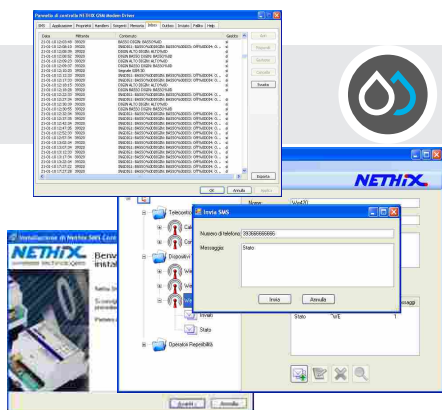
Pannello di controllo NETHIX GSM Modem Driver

SMS Applicazione Proprietà Numberi Segnali Memoria Inbox Outbox Inviare Politica Help

| Data | Mittente | Contenuto | Qualità |
|---|---|---|---|
| 23-01-10 12:03:00 | 39320 | BASSO OSGN BASSO%00 | |
| 23-01-10 12:08:10 | 39320 | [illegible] | |
| 23-01-10 12:09:17 | 39320 | OSGN ALTO OSGN ALTO%00 | |
| 23-01-10 12:09:20 | 39320 | OSGN BASSO OSGN BASSO%00 | |
| 23-01-10 12:09:42 | 39320 | OSGN ALTO OSGN ALTO%00 | |
| 23-01-10 12:09:57 | 39320 | OSGN BASSO OSGN BASSO%00 | |
| 23-01-10 12:10:20 | 39320 | Segnale 0001/8 | |
| 23-01-10 12:11:22 | 39320 | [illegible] | |
| 23-01-10 12:13:02 | 39320 | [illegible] | |
| 23-01-10 12:16:15 | 39320 | OSGN ALTO OSGN ALTO%00 | |
| 23-01-10 12:16:19 | 39320 | OSGN BASSO OSGN BASSO%00 | |
| 23-01-10 12:20:10 | 39320 | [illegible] | |
| 23-01-10 12:21:34 | 39320 | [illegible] | |
| 23-01-10 12:25:00 | 39320 | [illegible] | |
| 23-01-10 12:30:05 | 39320 | OSGN BASSO OSGN BASSO%00 | |
| 23-01-10 12:31:00 | 39320 | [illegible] | |
| 23-01-10 12:37:19 | 39320 | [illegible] | |
| 23-01-10 12:42:18 | 39320 | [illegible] | |
| 23-01-10 12:47:35 | 39320 | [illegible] | |
| 23-01-10 12:52:37 | 39320 | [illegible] | |
| 23-01-10 12:57:38 | 39320 | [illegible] | |
| 23-01-10 13:02:49 | 39320 | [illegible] | |
| 23-01-10 13:07:20 | 39320 | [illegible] | |
| 23-01-10 13:12:31 | 39320 | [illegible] | |
| 23-01-10 13:17:34 | 39320 | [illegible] | |
| 23-01-10 13:22:34 | 39320 | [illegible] | |
| 23-01-10 13:27:30 | 39320 | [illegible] | |

Rimuovi
Cancella
Scarica
Esporta
OK Annulla Applica

NETHIX

Nome WeBIO
Telecomando
Dispositivi
Eventi
Stato
Operatori Reperibilità
Stato WE 1
Messaggi

Invia SMS
Numero di telefono 393666666666
Messaggio: Stato
Invia Annulla

Installazione di Nethix SMS Cont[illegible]
NETHIX
Benv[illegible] instal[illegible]
Nethix Sm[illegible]
Si consig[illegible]
Premere c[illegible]
Avanti > Annulla